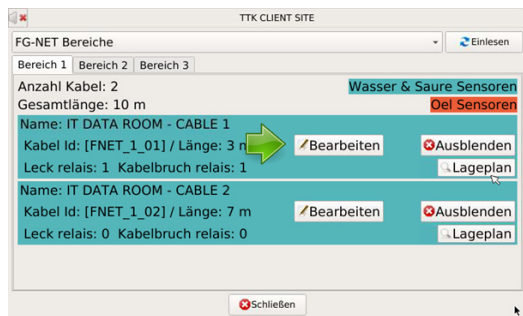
TTK CLIENT SITE

FG-NET Bereiche

Einlesen

Bereich 1 Bereich 2 Bereich 3

Anzahl Kabel: 2

Wasser & Saure Sensoren

Gesamtlänge: 10 m

Oel Sensoren

Name: IT DATA ROOM - CABLE 1

Kabel Id: [FNET_1_01] / Länge: 3 m

Bearbeiten

Ausblenden

Leck relais: 1 Kabelbruch relais: 1

Lageplan

Name: IT DATA ROOM - CABLE 2

Kabel Id: [FNET_1_02] / Länge: 7 m

Bearbeiten

Ausblenden

Leck relais: 0 Kabelbruch relais: 0

Lageplan

Schließen